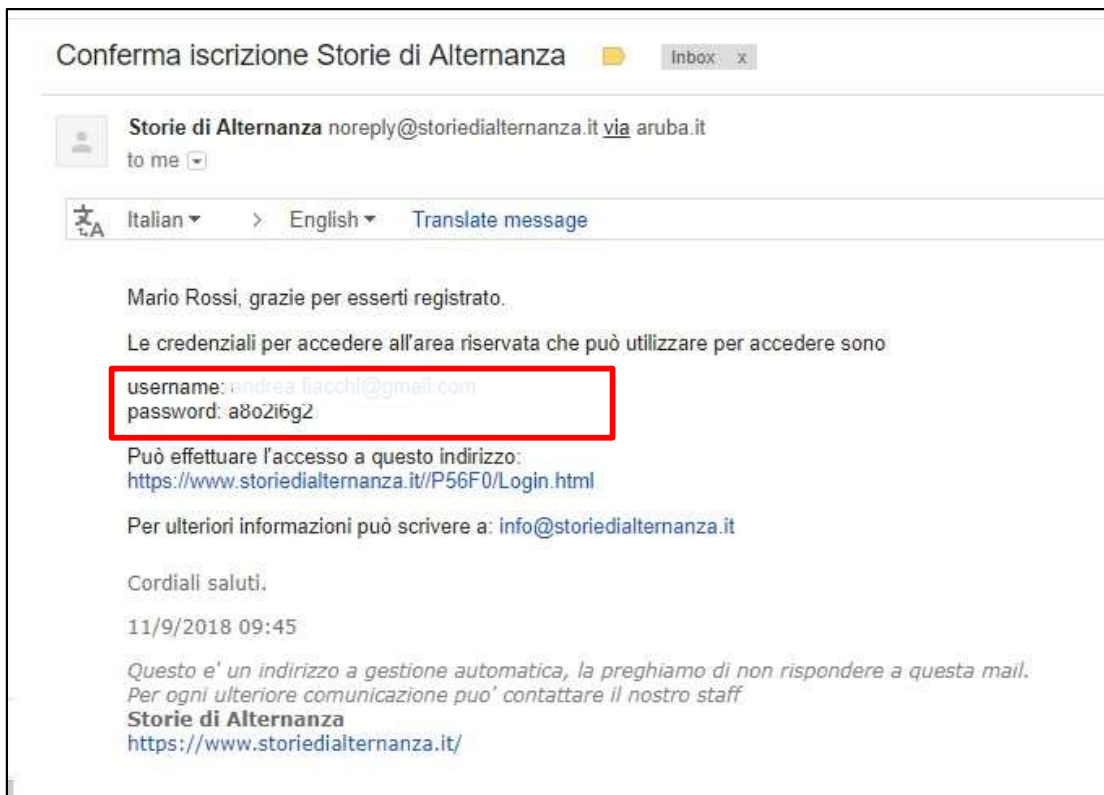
Conferma iscrizione Storie di Alternanza Inbox x

Storie di Alternanza noreply@storiedialternanza.it via aruba.it
to me

Italian > English Translate message

Mario Rossi, grazie per esserti registrato.

Le credenziali per accedere all'area riservata che può utilizzare per accedere sono

username: andrea.fiacchi@gmail.com
password: a8o2i6g2

Può effettuare l'accesso a questo indirizzo:
https://www.storiedialternanza.it//P56F0/Login.html

Per ulteriori informazioni può scrivere a: info@storiedialternanza.it

Cordiali saluti.

11/9/2018 09:45

Questo e' un indirizzo a gestione automatica, la preghiamo di non rispondere a questa mail.
Per ogni ulteriore comunicazione puo' contattare il nostro staff
Storie di Alternanza
https://www.storiedialternanza.it/